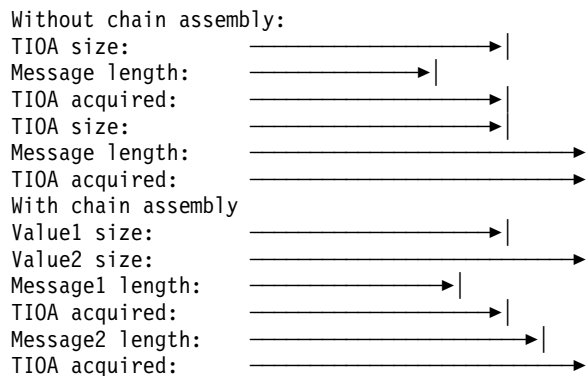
Without chain assembly:
TIOA size:
Message length:
TIOA acquired:
TIOA size:
Message length:
TIOA acquired:
With chain assembly
Value1 size:
Value2 size:
Message1 length:
TIOA acquired:
Message2 length:
TIOA acquired: